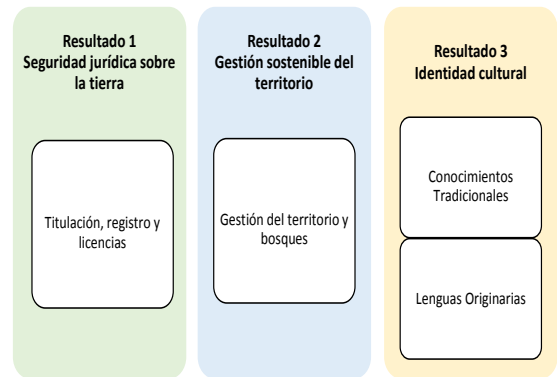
Resultado 1
Seguridad jurídica sobre la tierra

Titulación, registro y licencias

Resultado 2
Gestión sostenible del territorio

Gestión del territorio y bosques

Resultado 3
Identidad cultural

Conocimientos Tradicionales

Lenguas Originarias